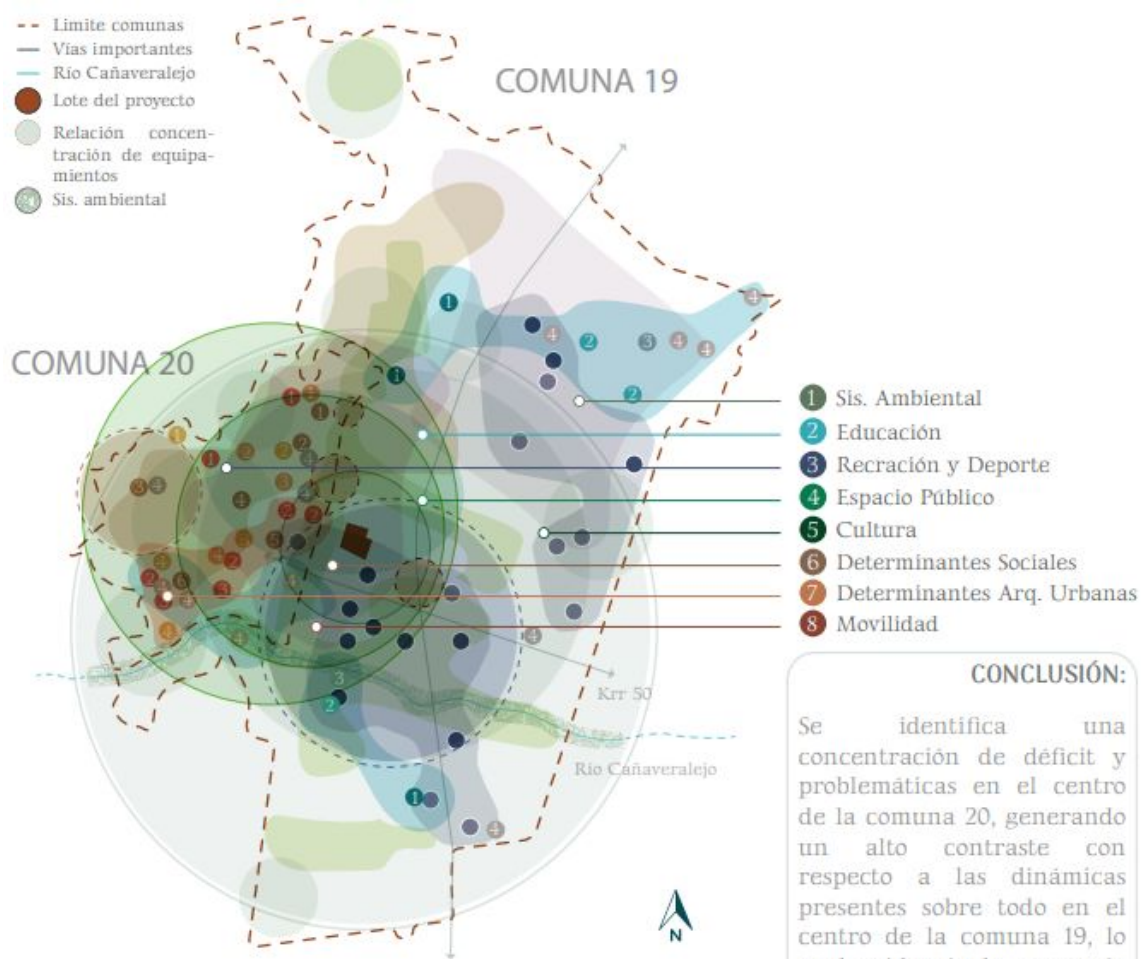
Limite comunas
Vías importantes
Río Cañaveralejo
Lote del proyecto
Relación concentración de equipamientos
Sis. ambiental

COMUNA 19

COMUNA 20

1 Sis. Ambiental
2 Educación
3 Recración y Deporte
4 Espacio Público
5 Cultura
6 Determinantes Sociales
7 Determinantes Arq. Urbanas
8 Movilidad

Krr 50

Río Cañaveralejo

N

CONCLUSIÓN:

Se identifica una concentración de déficit y problemáticas en el centro de la comuna 20, generando un alto contraste con respecto a las dinámicas presentes sobre todo en el centro de la comuna 19, lo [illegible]